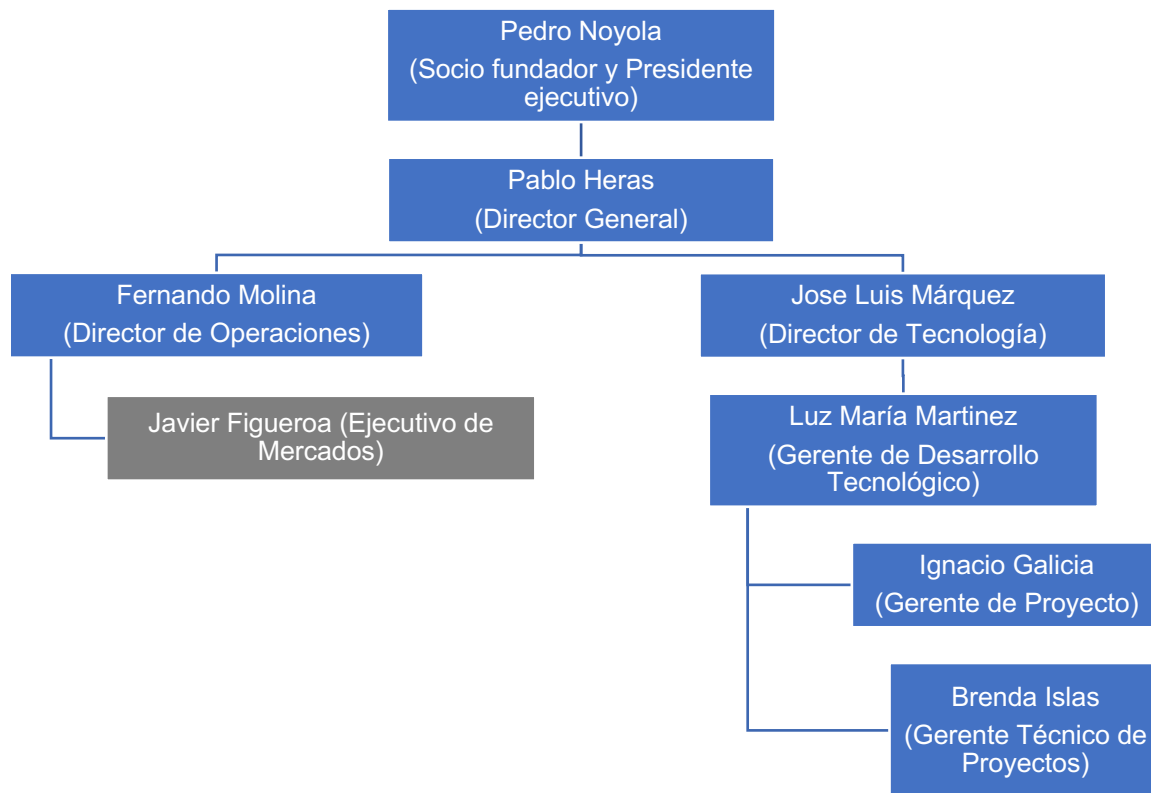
Pedro Noyola
(Socio fundador y Presidente ejecutivo)

Pablo Heras
(Director General)

Fernando Molina
(Director de Operaciones)

Javier Figueroa (Ejecutivo de Mercados)

Jose Luis Márquez
(Director de Tecnología)

Luz María Martinez
(Gerente de Desarrollo Tecnológico)

Ignacio Galicia
(Gerente de Proyecto)

Brenda Islas
(Gerente Técnico de Proyectos)